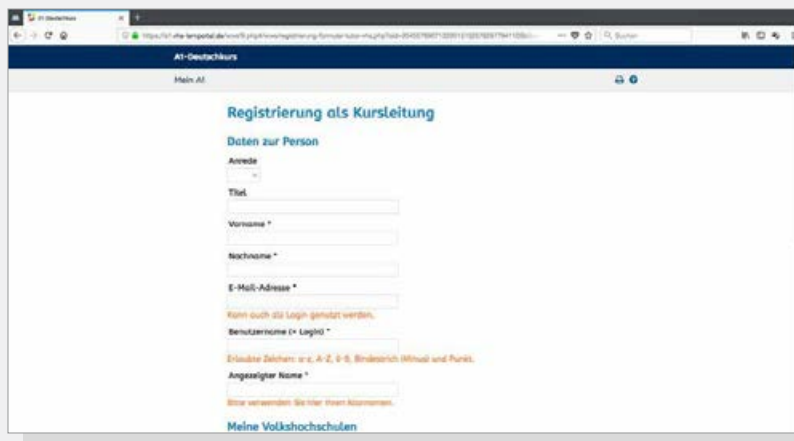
A1-Deutschkurs

https://a1.vhs-lernportal.de/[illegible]

Suchen

A1-Deutschkurs

Mein A1

Registrierung als Kursleitung

Daten zur Person

Anrede

Titel

Vorname *

Nachname *

E-Mail-Adresse *

Kann auch als Login genutzt werden.

Benutzername (= Login) *

Erlaubte Zeichen: a-z, A-Z, 0-9, Bindestrich (Minus) und Punkt.

Angezeigter Name *

Bitte verwenden Sie hier Ihren Klarnamen.

Meine Volkshochschulen